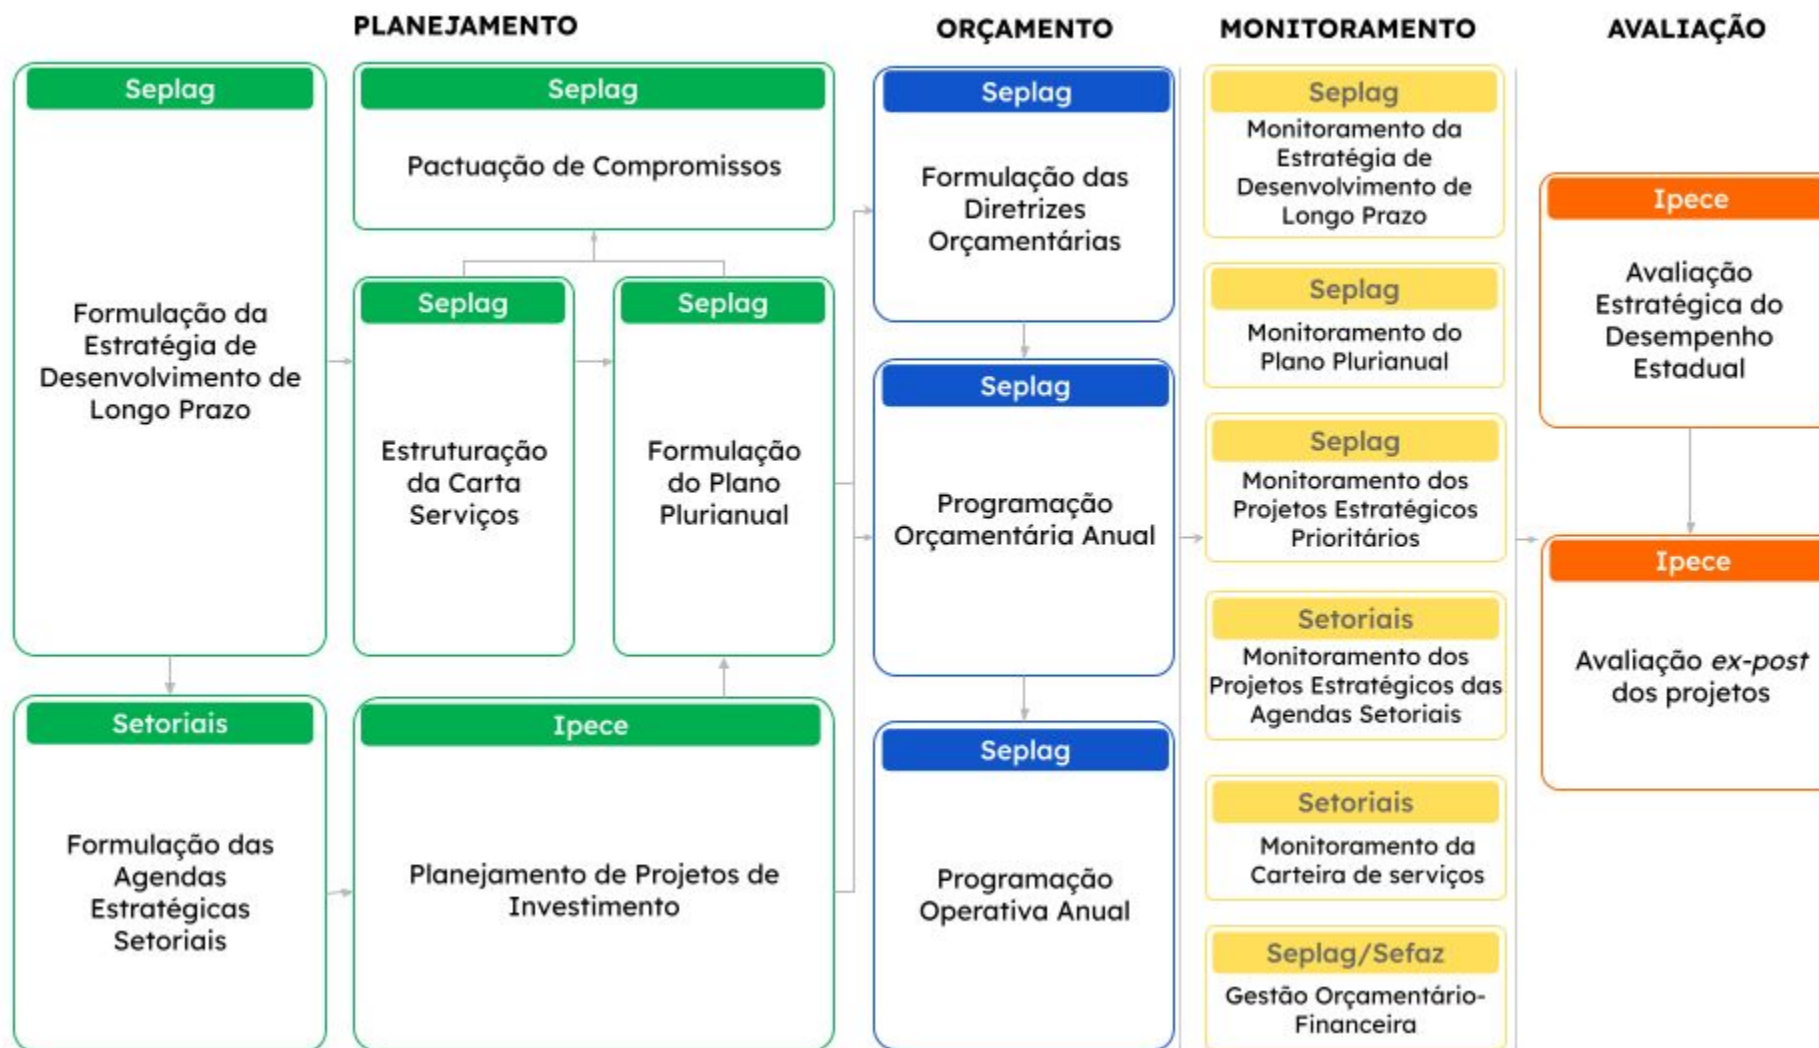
PLANEJAMENTO

Seplag
Formulação da Estratégia de Desenvolvimento de Longo Prazo

Seplag
Pactuação de Compromissos

Seplag
Estruturação da Carta Serviços

Seplag
Formulação do Plano Plurianual

Setoriais
Formulação das Agendas Estratégicas Setoriais

Ipece
Planejamento de Projetos de Investimento

ORÇAMENTO

Seplag
Formulação das Diretrizes Orçamentárias

Seplag
Programação Orçamentária Anual

Seplag
Programação Operativa Anual

MONITORAMENTO

Seplag
Monitoramento da Estratégia de Desenvolvimento de Longo Prazo

Seplag
Monitoramento do Plano Plurianual

Seplag
Monitoramento dos Projetos Estratégicos Prioritários

Setoriais
Monitoramento dos Projetos Estratégicos das Agendas Setoriais

Setoriais
Monitoramento da Carteira de serviços

Seplag/Sefaz
Gestão Orçamentário-Financeira

AVALIAÇÃO

Ipece
Avaliação Estratégica do Desempenho Estadual

Ipece
Avaliação ex-post dos projetos